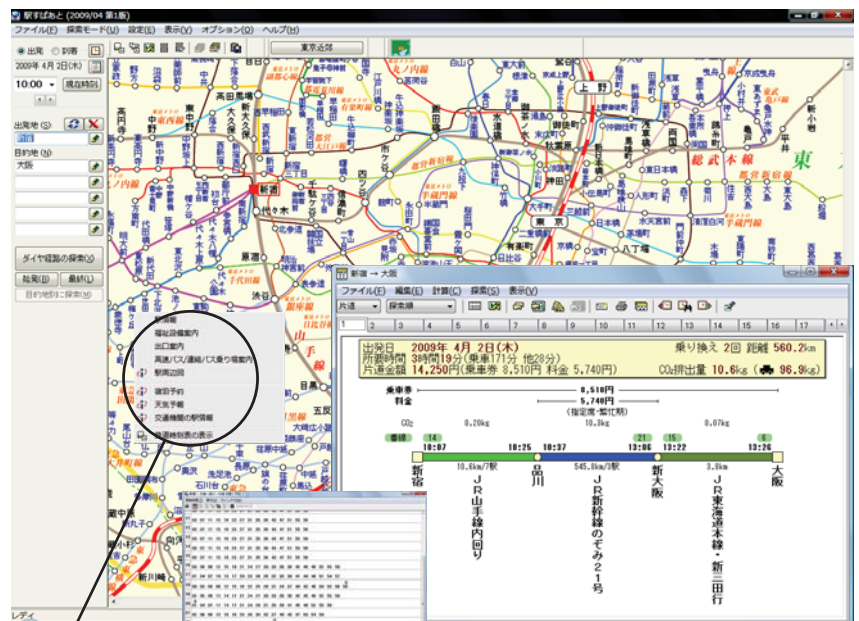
駅すぱあと (2009/04 第1版)

ファイル(F) 探索モード(V) 設定(E) 表示(V) オプション(O) ヘルプ(H)

東京近郊

出発 到着

2009年 4月 2日(木)

10:00 現在時刻

出発地(S)

新宿

目的地(D)

大阪

ダイヤ経路の探索(X)

略覧(R) 最終(L)

目的地周辺探索(M)

高田馬場 新宿 代々木 渋谷 上野 東京 秋葉原 神田 有楽町 飯田橋 市ケ谷 四ツ谷 八丁堀 総武本線 山手線 新小岩 平井 亀戸 両国 浅草橋 東日本橋 人形町 水天宮前 茅場町 日本橋 三越前 御茶ノ水 本郷三丁目 後楽園 春日 白山 中野 高円寺 東中野 大久保 初台 千駄ケ谷 五反田 大崎 目黒 石川台 新川崎 小杉 田園調布

新宿 → 大阪

ファイル(F) 編集(E) 計算(C) 探索(S) 表示(V)

片道 探索順

1 2 3 4 5 6 7 8 9 10 11 12 13 14 15 16 17

出発日 2009年 4月 2日(木) 乗り換え 2回 距離 560.2km
所要時間 3時間19分 (乗車171分 他28分)
片道金額 14,250円 (乗車券 8,510円 料金 5,740円) $CO_2$排出量 10.6kg (車 96.9kg)

乗車券 8,510円
料金 5,740円
(指定席・繁忙期)
$CO_2$ 0.26kg 10.3kg 0.07kg

14 21 15 6
10:07 10:25 10:37 13:06 13:22 13:26

新宿 品川 新大阪 大阪

10.6km/7駅 545.8km/3駅 3.8km

JR山手線内回り
JR新幹線のぞみ21号
JR東海道本線・新三田行

新規
福祉設備案内
出口案内
高速バス・連絡バス乗り場案内
駅周辺図
宿泊予約
天気予報
交通機関の駅情報
発車時刻表の表示

レディ